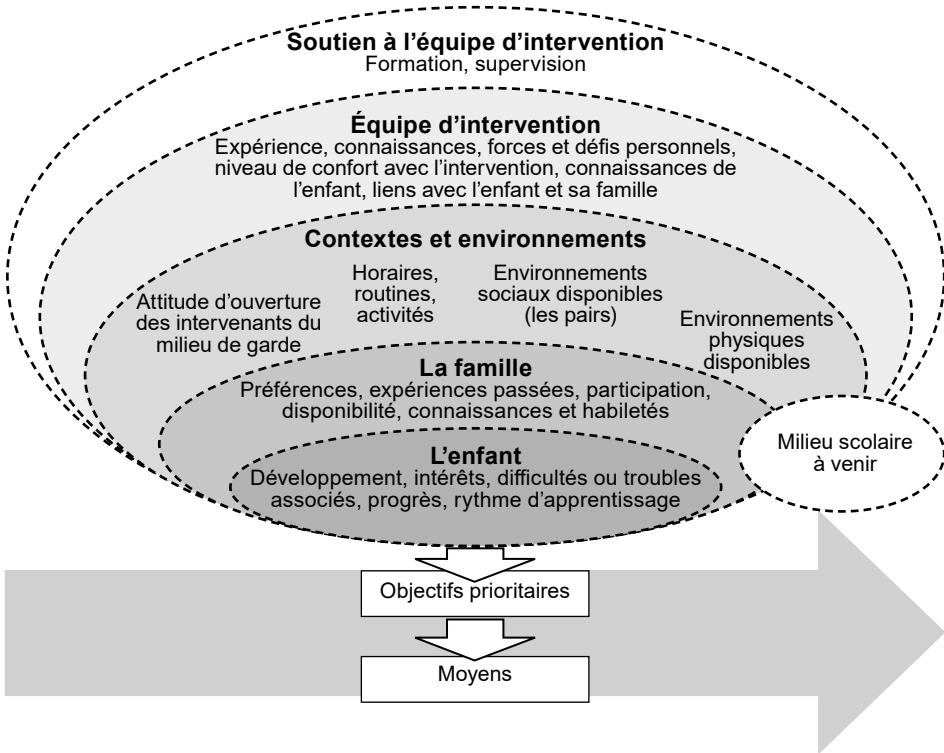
Soutien à l'équipe d'intervention
Formation, supervision

Équipe d'intervention
Expérience, connaissances, forces et défis personnels, niveau de confort avec l'intervention, connaissances de l'enfant, liens avec l'enfant et sa famille

Contextes et environnements

Attitude d'ouverture des intervenants du milieu de garde

Horaires, routines, activités

Environnements sociaux disponibles (les pairs)

Environnements physiques disponibles

La famille
Préférences, expériences passées, participation, disponibilité, connaissances et habiletés

L'enfant
Développement, intérêts, difficultés ou troubles associés, progrès, rythme d'apprentissage

Milieu scolaire à venir

Objectifs prioritaires

Moyens